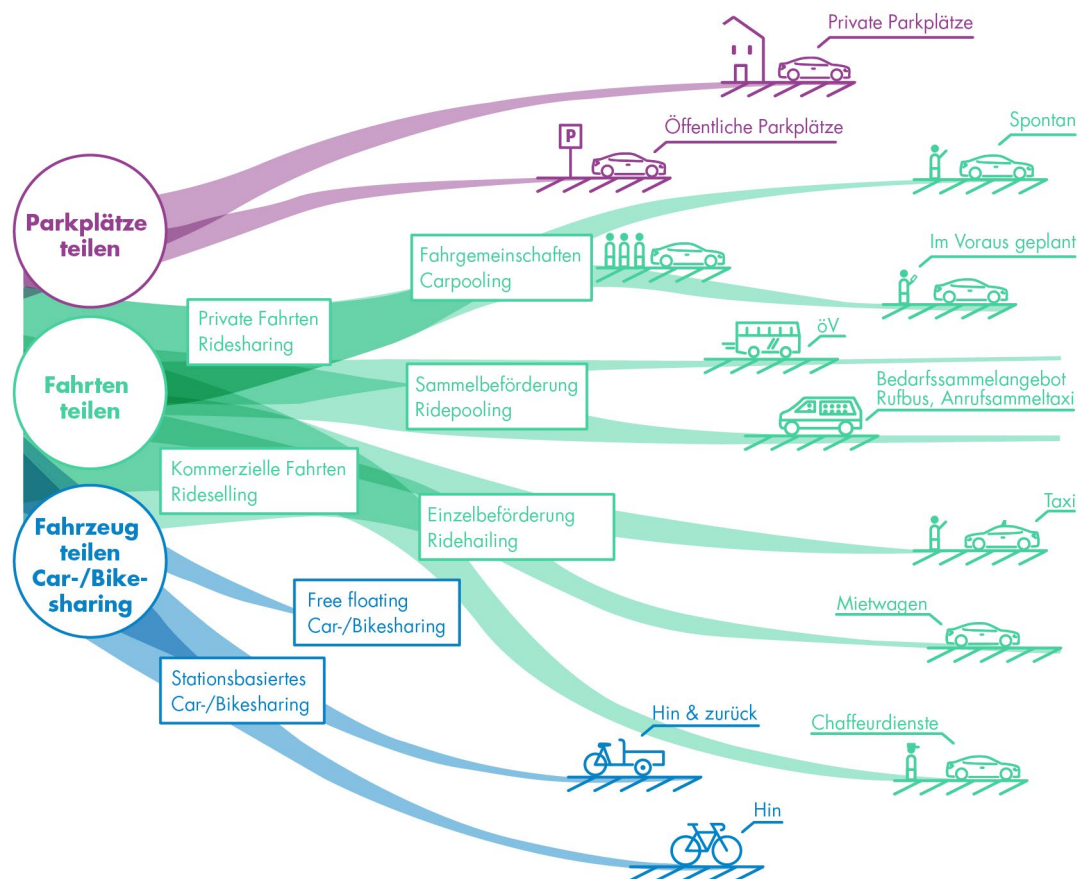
Private Parkplätze

P

Öffentliche Parkplätze

Spontan

Parkplätze teilen

Fahrgemeinschaften Carpooling

Im Voraus geplant

Private Fahrten Ridesharing

öV

Fahrten teilen

Sammelbeförderung Ridepooling

Bedarfssammelangebot Rufbus, Anrufsammeltaxi

Kommerzielle Fahrten Rideselling

Taxi

Einzelbeförderung Ridehailing

Fahrzeug teilen Car-/Bikesharing

Free floating Car-/Bikesharing

Mietwagen

Stationsbasiertes Car-/Bikesharing

Hin & zurück

Chaffeurdienste

Hin